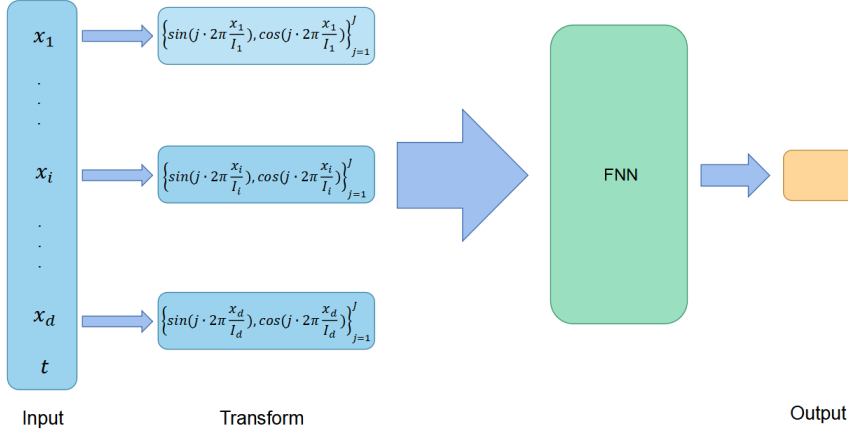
$x_1$
.
.
.
$x_i$
.
.
.
$x_d$
$t$

$\left\{sin(j \cdot 2\pi \frac{x_1}{I_1}), cos(j \cdot 2\pi \frac{x_1}{I_1})\right\}_{j=1}^{J}$

$\left\{sin(j \cdot 2\pi \frac{x_i}{I_i}), cos(j \cdot 2\pi \frac{x_i}{I_i})\right\}_{j=1}^{J}$

$\left\{sin(j \cdot 2\pi \frac{x_d}{I_d}), cos(j \cdot 2\pi \frac{x_d}{I_d})\right\}_{j=1}^{J}$

FNN

Input

Transform

Output